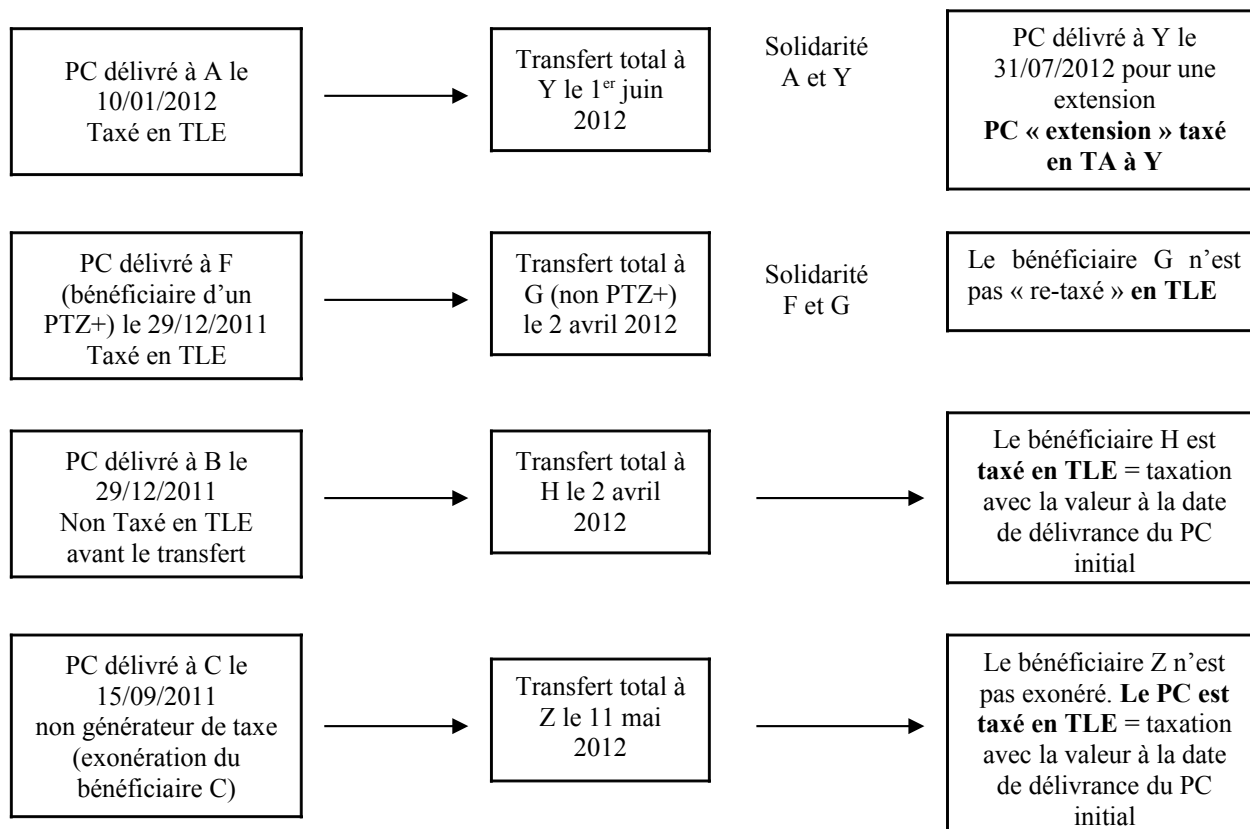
PC délivré à A le 10/01/2012 Taxé en TLE

Transfert total à Y le 1$^{er}$ juin 2012

Solidarité A et Y

PC délivré à Y le 31/07/2012 pour une extension **PC « extension » taxé en TA à Y**

PC délivré à F (bénéficiaire d'un PTZ+) le 29/12/2011 Taxé en TLE

Transfert total à G (non PTZ+) le 2 avril 2012

Solidarité F et G

Le bénéficiaire G n'est pas « re-taxé » **en TLE**

PC délivré à B le 29/12/2011 Non Taxé en TLE avant le transfert

Transfert total à H le 2 avril 2012

Le bénéficiaire H est **taxé en TLE** = taxation avec la valeur à la date de délivrance du PC initial

PC délivré à C le 15/09/2011 non générateur de taxe (exonération du bénéficiaire C)

Transfert total à Z le 11 mai 2012

Le bénéficiaire Z n'est pas exonéré. **Le PC est taxé en TLE** = taxation avec la valeur à la date de délivrance du PC initial